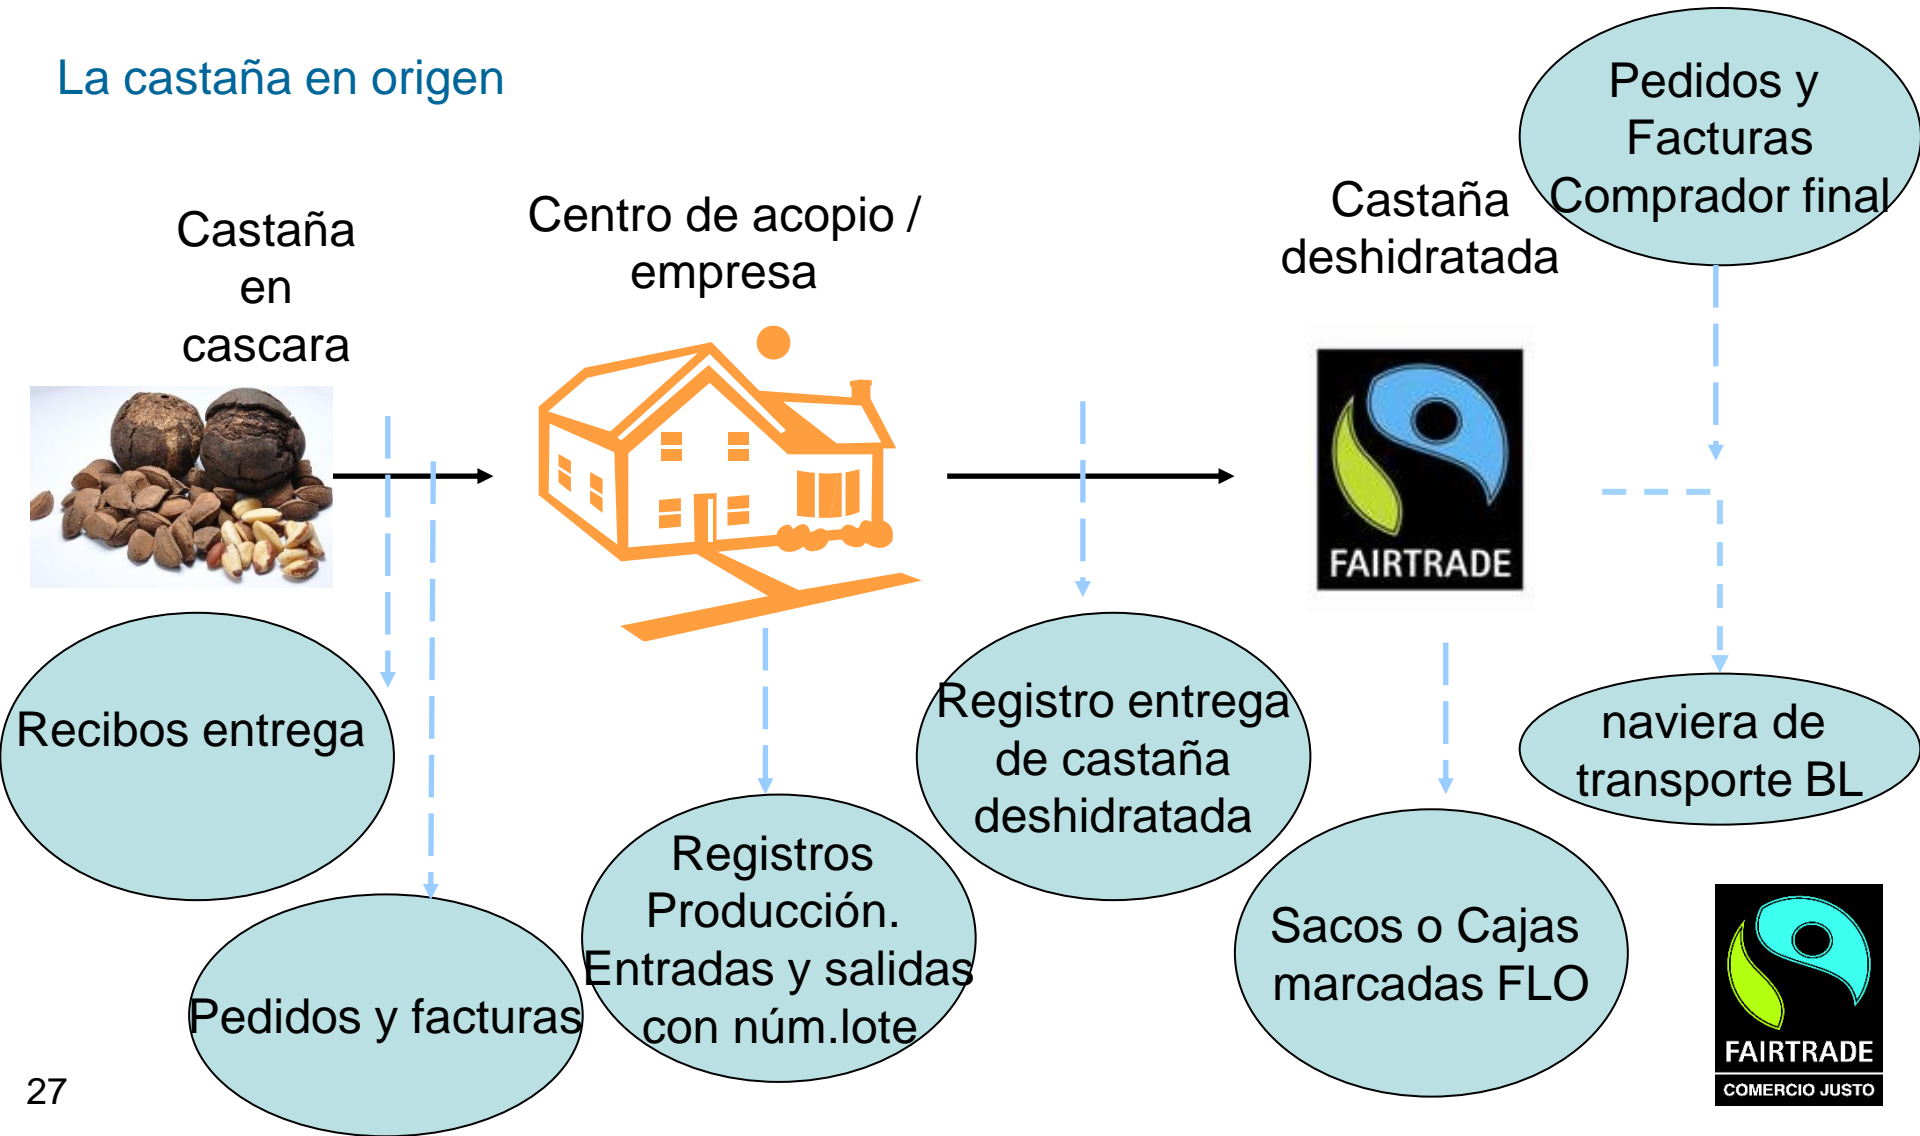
La castaña en origen

Castaña en cascara

Centro de acopio / empresa

Castaña deshidratada

Pedidos y Facturas Comprador final

FAIRTRADE

Recibos entrega

Pedidos y facturas

Registros Producción. Entradas y salidas con núm.lote

Registro entrega de castaña deshidratada

Sacos o Cajas marcadas FLO

naviera de transporte BL

FAIRTRADE
COMERCIO JUSTO

27